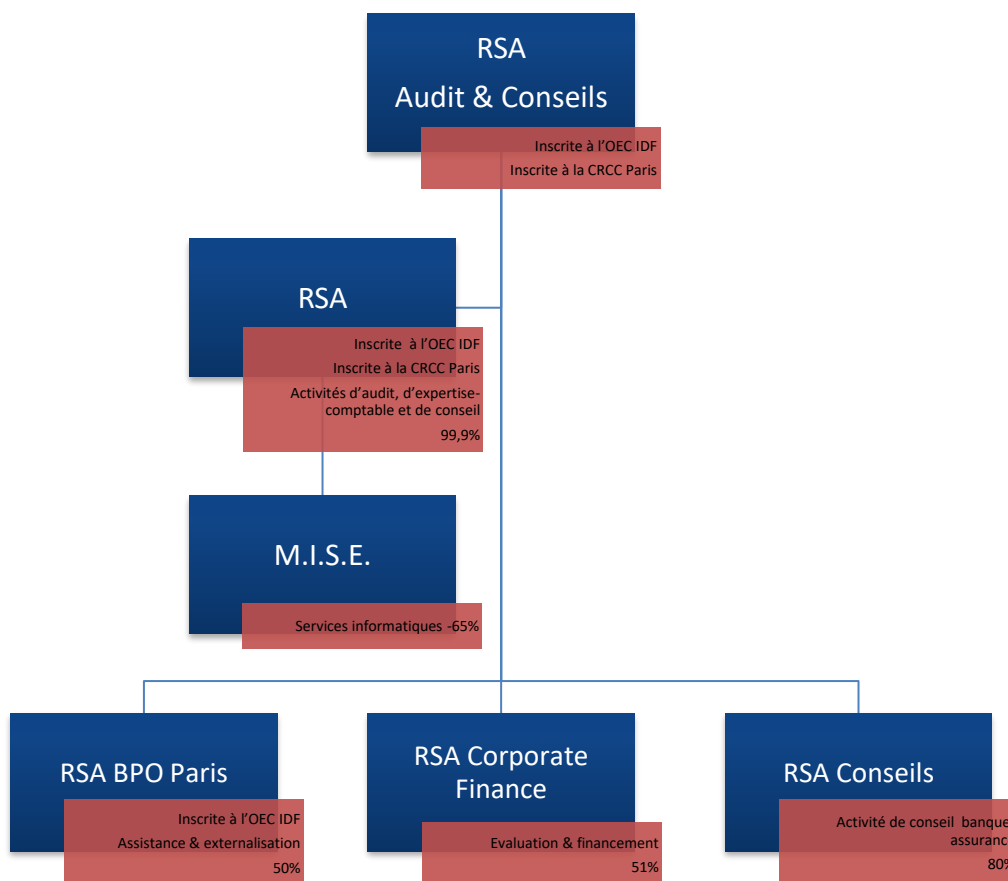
RSA
Audit & Conseils

Inscrite à l'OEC IDF
Inscrite à la CRCC Paris

RSA

Inscrite à l'OEC IDF
Inscrite à la CRCC Paris
Activités d'audit, d'expertise-comptable et de conseil
99,9%

M.I.S.E.

Services informatiques -65%

RSA BPO Paris

Inscrite à l'OEC IDF
Assistance & externalisation
50%

RSA Corporate Finance

Evaluation & financement
51%

RSA Conseils

Activité de conseil banque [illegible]
assuranc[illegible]
80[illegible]